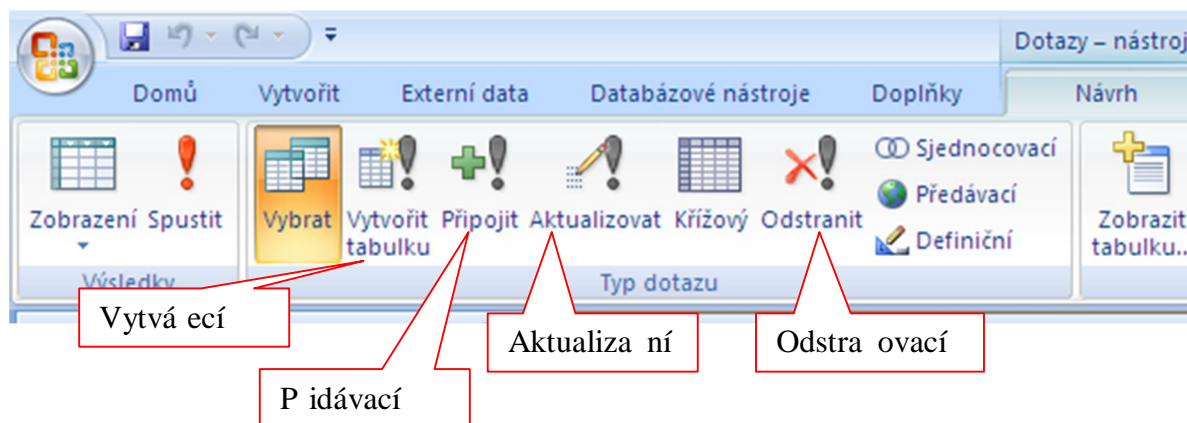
Dotazy – nástroj

Domů Vytvořit Externí data Databázové nástroje Doplňky Návrh

Zobrazení Spustit

Výsledky

Vybrat Vytvořit tabulku Připojit Aktualizovat Křížový Odstranit

Sjednocovací
Předávací
Definiční

Typ dotazu

Zobrazit tabulku...

Vytvá ecí

Aktualiza ní

Odstra ovací

P idávací